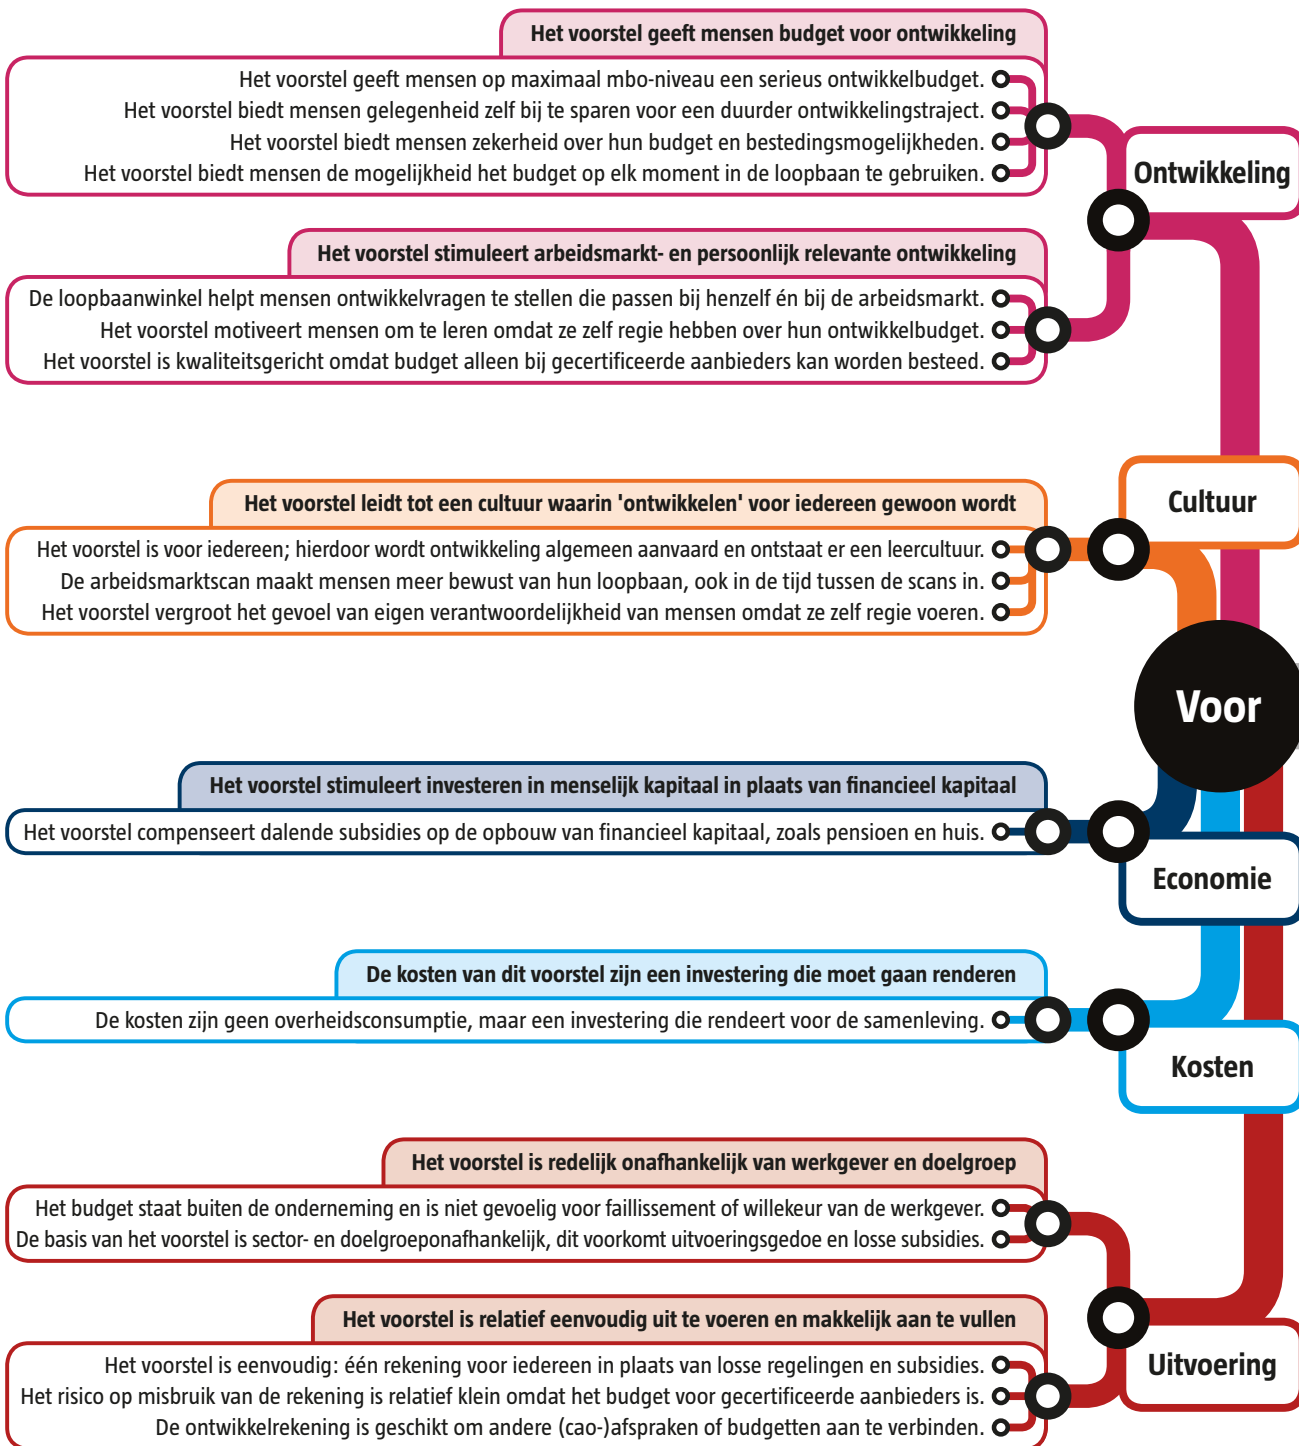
Het voorstel geeft mensen budget voor ontwikkeling

Het voorstel geeft mensen op maximaal mbo-niveau een serieus ontwikkelbudget.
Het voorstel biedt mensen gelegenheid zelf bij te sparen voor een duurder ontwikkelingstraject.
Het voorstel biedt mensen zekerheid over hun budget en bestedingsmogelijkheden.
Het voorstel biedt mensen de mogelijkheid het budget op elk moment in de loopbaan te gebruiken.

Ontwikkeling

Het voorstel stimuleert arbeidsmarkt- en persoonlijk relevante ontwikkeling

De loopbaanwinkel helpt mensen ontwikkelvragen te stellen die passen bij henzelf én bij de arbeidsmarkt.
Het voorstel motiveert mensen om te leren omdat ze zelf regie hebben over hun ontwikkelbudget.
Het voorstel is kwaliteitsgericht omdat budget alleen bij gecertificeerde aanbieders kan worden besteed.

Het voorstel leidt tot een cultuur waarin 'ontwikkelen' voor iedereen gewoon wordt

Cultuur

Het voorstel is voor iedereen; hierdoor wordt ontwikkeling algemeen aanvaard en ontstaat er een leercultuur.
De arbeidsmarktscan maakt mensen meer bewust van hun loopbaan, ook in de tijd tussen de scans in.
Het voorstel vergroot het gevoel van eigen verantwoordelijkheid van mensen omdat ze zelf regie voeren.

Voor

Het voorstel stimuleert investeren in menselijk kapitaal in plaats van financieel kapitaal

Het voorstel compenseert dalende subsidies op de opbouw van financieel kapitaal, zoals pensioen en huis.

Economie

De kosten van dit voorstel zijn een investering die moet gaan renderen

De kosten zijn geen overheidsconsumptie, maar een investering die rendeert voor de samenleving.

Kosten

Het voorstel is redelijk onafhankelijk van werkgever en doelgroep

Het budget staat buiten de onderneming en is niet gevoelig voor faillissement of willekeur van de werkgever.
De basis van het voorstel is sector- en doelgroeponafhankelijk, dit voorkomt uitvoeringsgedoe en losse subsidies.

Het voorstel is relatief eenvoudig uit te voeren en makkelijk aan te vullen

Het voorstel is eenvoudig: één rekening voor iedereen in plaats van losse regelingen en subsidies.
Het risico op misbruik van de rekening is relatief klein omdat het budget voor gecertificeerde aanbieders is.
De ontwikkelrekening is geschikt om andere (cao-)afspraken of budgetten aan te verbinden.

Uitvoering